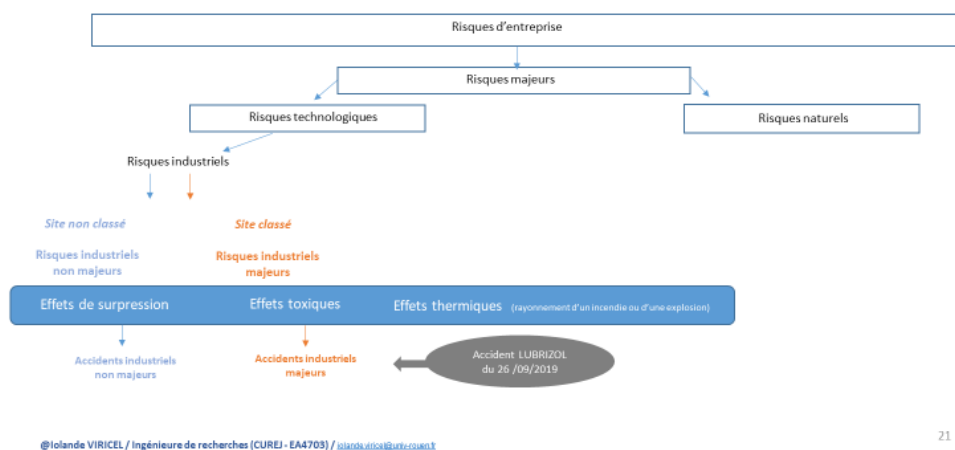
Risques d'entreprise

Risques majeurs

Risques technologiques

Risques naturels

Risques industriels

Site non classé

Site classé

Risques industriels non majeurs

Risques industriels majeurs

Effets de surpression

Effets toxiques

Effets thermiques (rayonnement d'un incendie ou d'une explosion)

Accidents industriels non majeurs

Accidents industriels majeurs

Accident LUBRIZOL du 26 /09/2019

@Iolande VIRICEL / Ingénieure de recherches (CUREJ - EA4703) / iolande.viricel@univ-rouen.fr

21